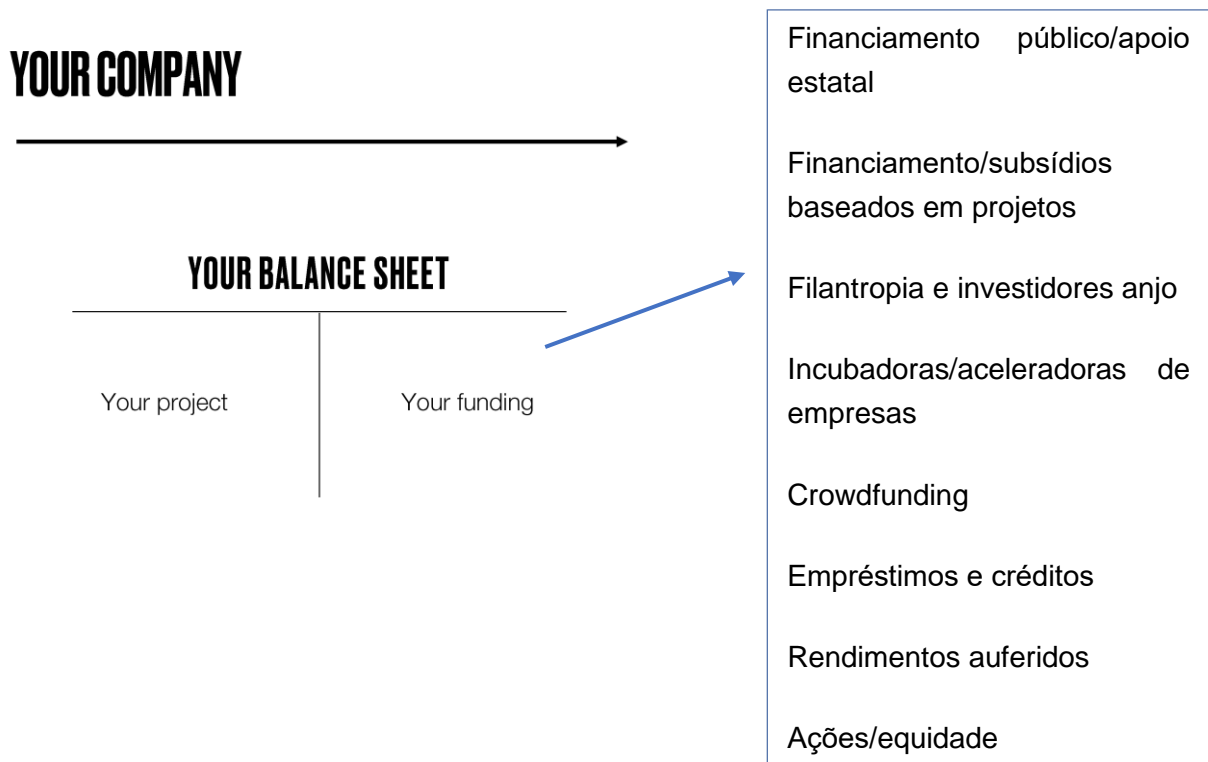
YOUR COMPANY

YOUR BALANCE SHEET

Your project

Your funding

Financiamento público/apoio estatal

Financiamento/subsídios baseados em projetos

Filantropia e investidores anjo

Incubadoras/aceleradoras de empresas

Crowdfunding

Empréstimos e créditos

Rendimentos auferidos

Ações/equidade